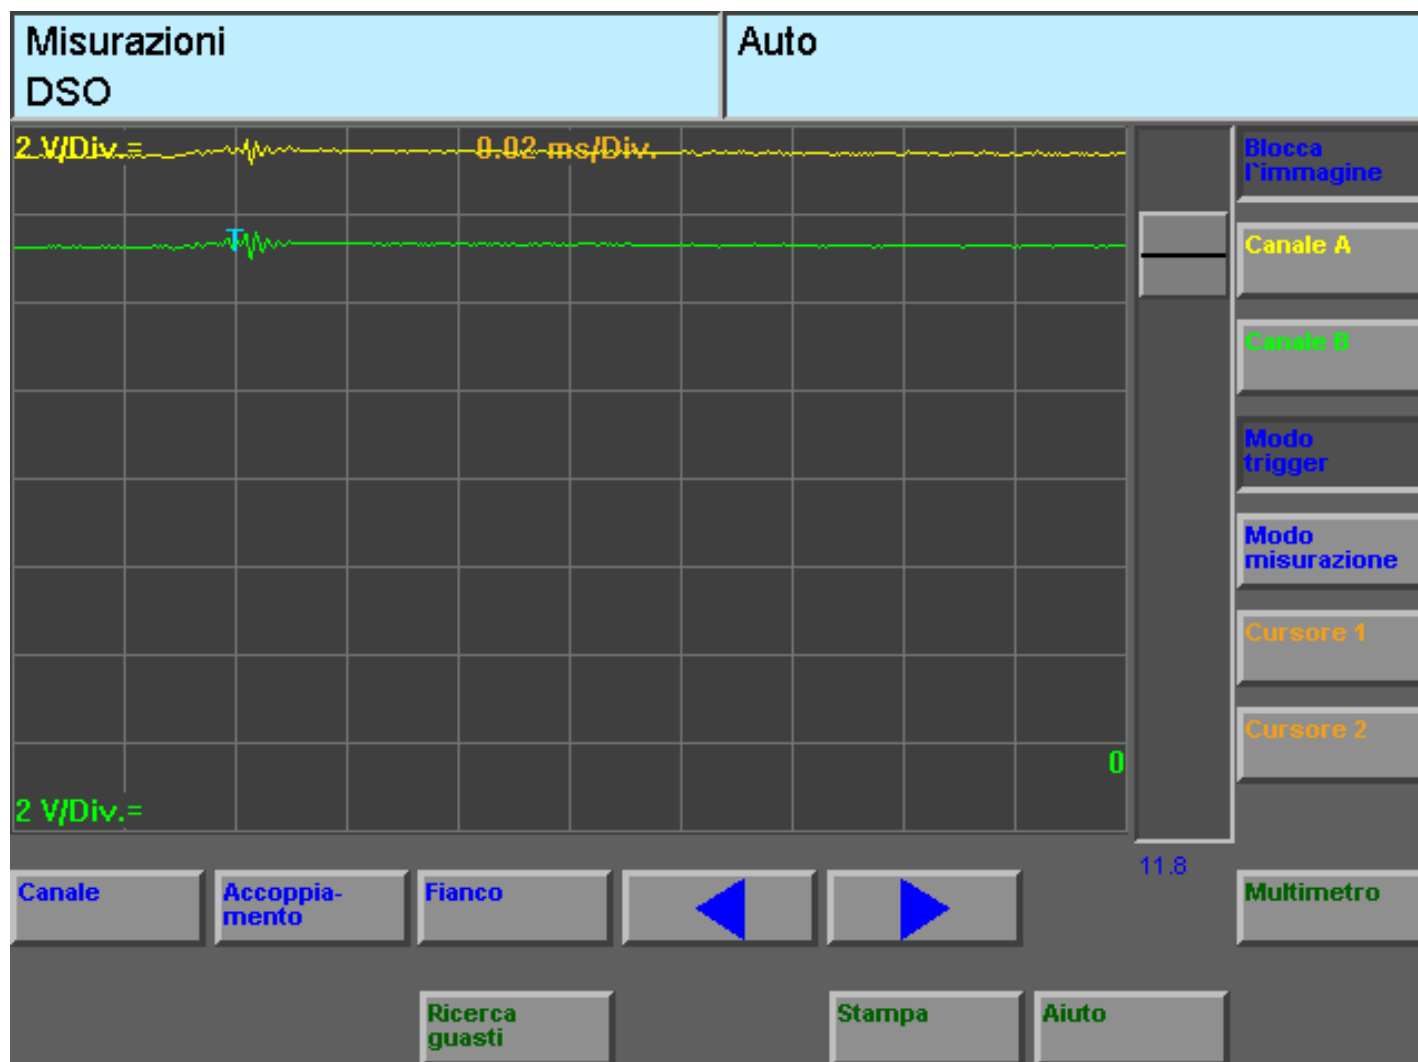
Misurazioni
DSO

Auto

2 V/Div.=

0.02 ms/Div.

T

0

2 V/Div.=

11.8

Blocca l'immagine

Canale A

Canale B

Modo trigger

Modo misurazione

Cursore 1

Cursore 2

Canale

Accoppiamento

Fianco

Multimetro

Ricerca guasti

Stampa

Aiuto